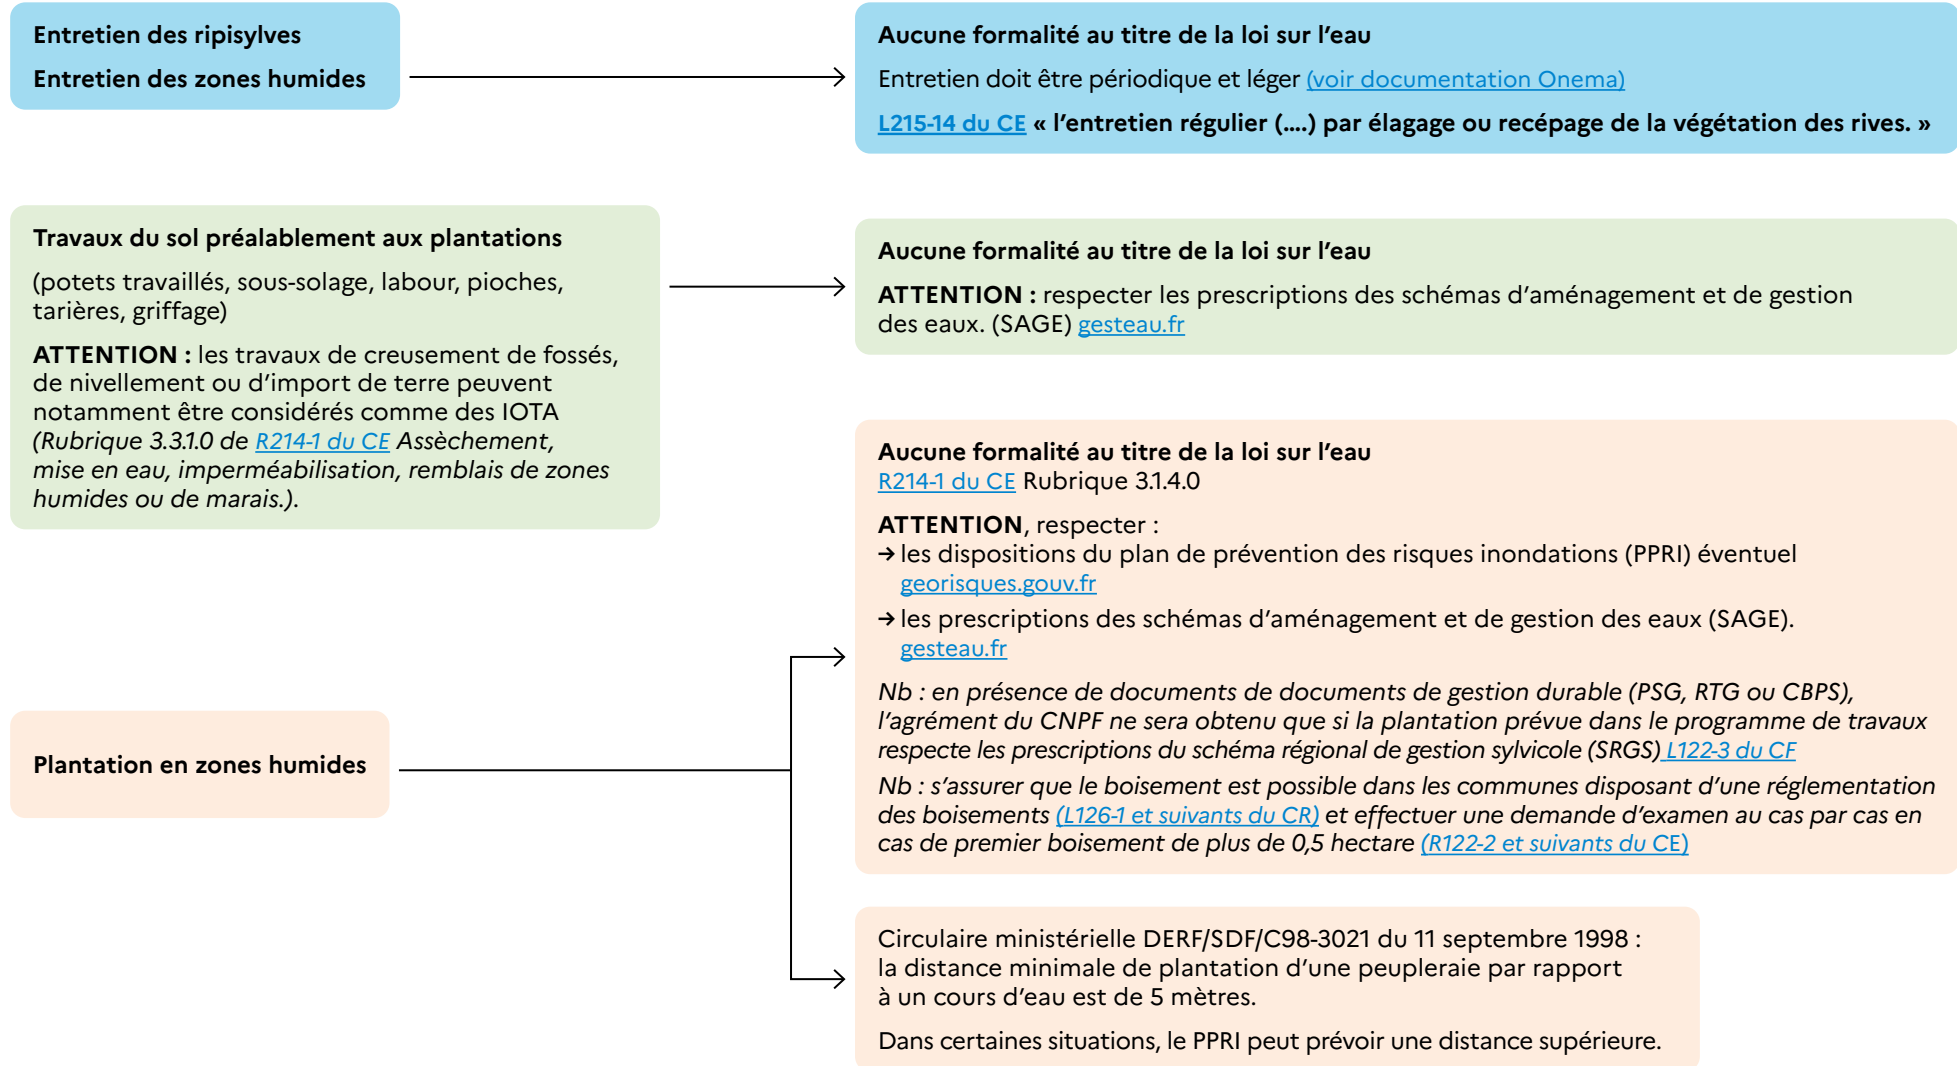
Entretien des ripisylves

Entretien des zones humides

Aucune formalité au titre de la loi sur l'eau

Entretien doit être périodique et léger (voir documentation Onema)

L215-14 du CE « l'entretien régulier (….) par élagage ou recépage de la végétation des rives. »

Travaux du sol préalablement aux plantations

(potets travaillés, sous-solage, labour, pioches, tarières, griffage)

ATTENTION : les travaux de creusement de fossés, de nivellement ou d'import de terre peuvent notamment être considérés comme des IOTA (Rubrique 3.3.1.0 de R214-1 du CE Assèchement, mise en eau, imperméabilisation, remblais de zones humides ou de marais.).

Aucune formalité au titre de la loi sur l'eau

ATTENTION : respecter les prescriptions des schémas d'aménagement et de gestion des eaux. (SAGE) gesteau.fr

Aucune formalité au titre de la loi sur l'eau
R214-1 du CE Rubrique 3.1.4.0

ATTENTION, respecter :
→ les dispositions du plan de prévention des risques inondations (PPRI) éventuel georisques.gouv.fr
→ les prescriptions des schémas d'aménagement et de gestion des eaux (SAGE). gesteau.fr

Nb : en présence de documents de documents de gestion durable (PSG, RTG ou CBPS), l'agrément du CNPF ne sera obtenu que si la plantation prévue dans le programme de travaux respecte les prescriptions du schéma régional de gestion sylvicole (SRGS) L122-3 du CF

Nb : s'assurer que le boisement est possible dans les communes disposant d'une réglementation des boisements (L126-1 et suivants du CR) et effectuer une demande d'examen au cas par cas en cas de premier boisement de plus de 0,5 hectare (R122-2 et suivants du CE)

Plantation en zones humides

Circulaire ministérielle DERF/SDF/C98-3021 du 11 septembre 1998 : la distance minimale de plantation d'une peupleraie par rapport à un cours d'eau est de 5 mètres.

Dans certaines situations, le PPRI peut prévoir une distance supérieure.